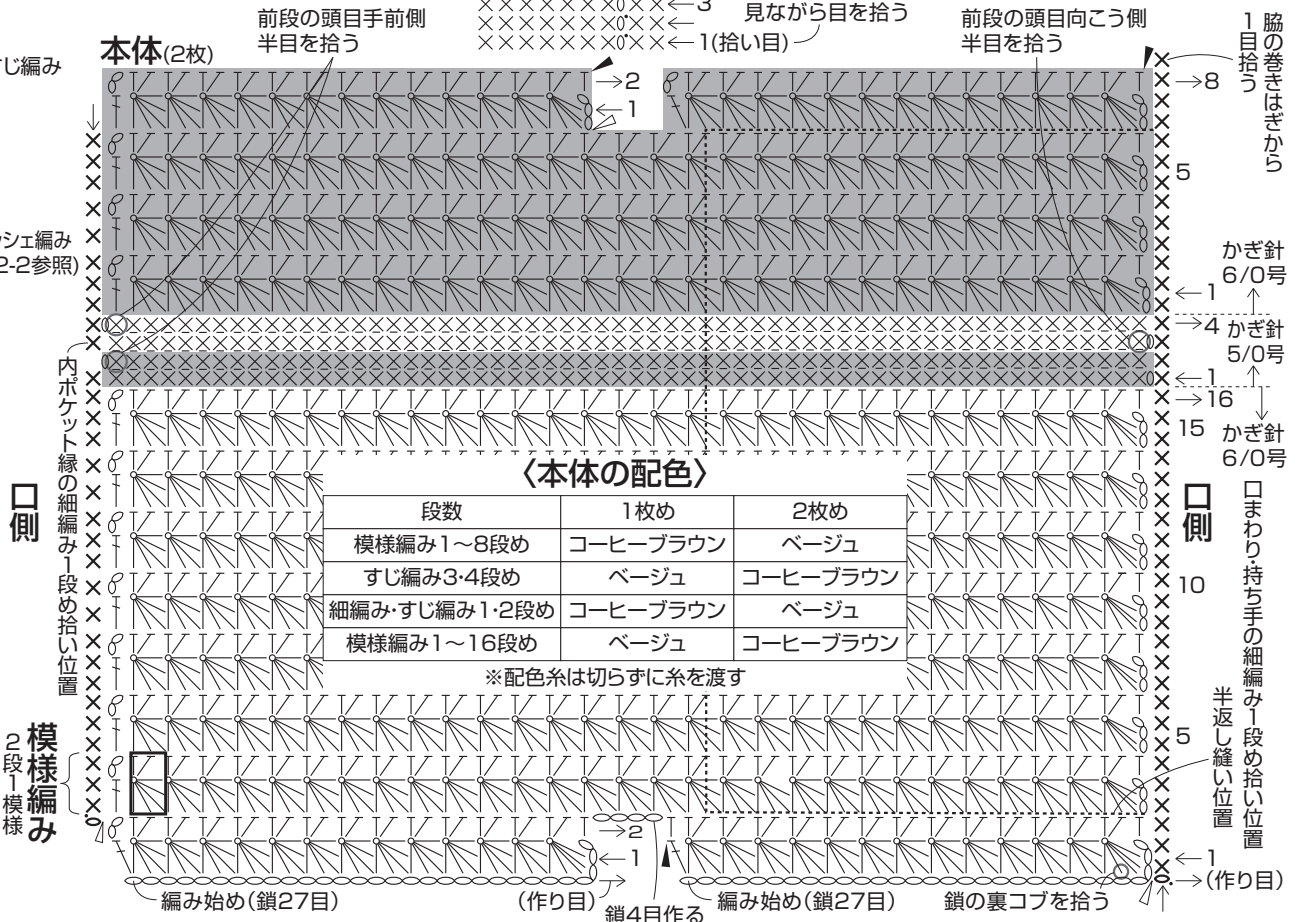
前段の頭目手前側半目を拾う

←3

見ながら目を拾う

←1(拾い目)

前段の頭目向こう側半目を拾う

脇の巻きはぎから1目拾う

本体(2枚)

じ編み

→2

←1

→8

5

シェ編み
2-2参照)

かぎ針6/0号

←1

→4

かぎ針5/0号

←1

→16

15

かぎ針6/0号

内ポケット縁の細編み1段め拾い位置

口側

口側

口まわり・持ち手の細編み1段め拾い位置

〈本体の配色〉

| 段数 | 1枚め | 2枚め |
|---|---|---|
| 模様編み1～8段め | コーヒーブラウン | ベージュ |
| すじ編み3･4段め | ベージュ | コーヒーブラウン |
| 細編み･すじ編み1･2段め | コーヒーブラウン | ベージュ |
| 模様編み1～16段め | ベージュ | コーヒーブラウン |

※配色糸は切らずに糸を渡す

10

半返し縫い位置

5

模様編み

2段1模様

→2

←1

←1

→(作り目)

編み始め(鎖27目)

(作り目)

鎖4目作る

編み始め(鎖27目)

鎖の裏コブを拾う